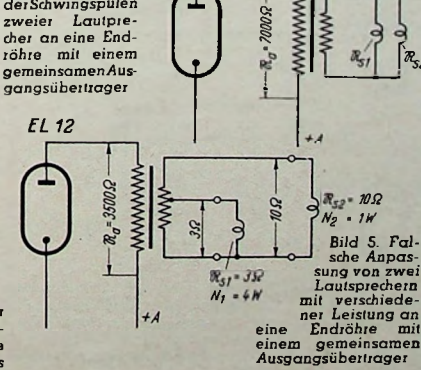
derSchwingspulen zweier Lautsprecher an eine Endröhre mit einem gemeinsamenAusgangsübertrager

$\mathcal{R}_a = 7000\Omega$

$\mathcal{R}_{S1}$

$\mathcal{R}_{S}$

+A

EL 12

$\mathcal{R}_a = 3500\Omega$

$3\Omega$

$10\Omega$

$\mathcal{R}_{S1} = 3\Omega$
$N_1 = 4W$

$\mathcal{R}_{S2} = 10\Omega$
$N_2 = 1W$

+A

Bild 5. Falsche Anpassung von zwei Lautsprechern mit verschiedener Leistung an eine Endröhre mit einem gemeinsamen Ausgangsübertrager